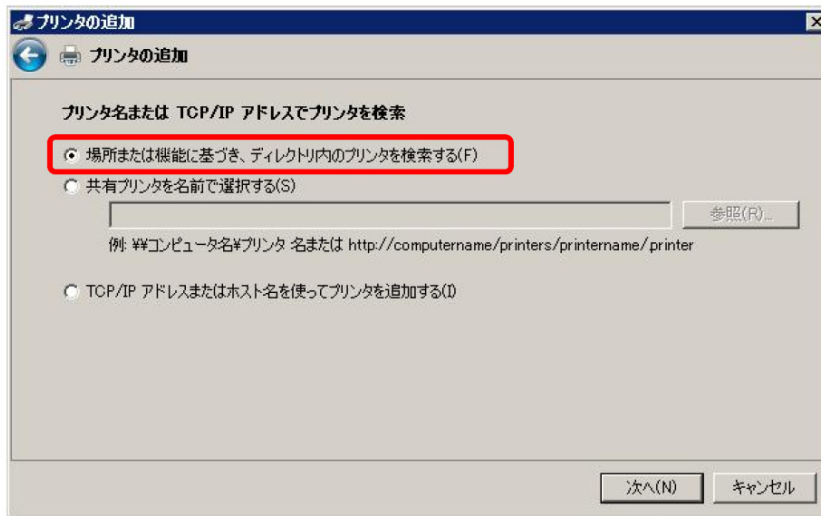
プリンタの追加

プリンタの追加

プリンタ名または TCP/IP アドレスでプリンタを検索

場所または機能に基づき、ディレクトリ内のプリンタを検索する(F)

共有プリンタを名前で選択する(S)

参照(R)...

例: ¥¥コンピュータ名¥プリンタ 名または http://computername/printers/printername/printer

TCP/IP アドレスまたはホスト名を使ってプリンタを追加する(I)

次へ(N)

キャンセル